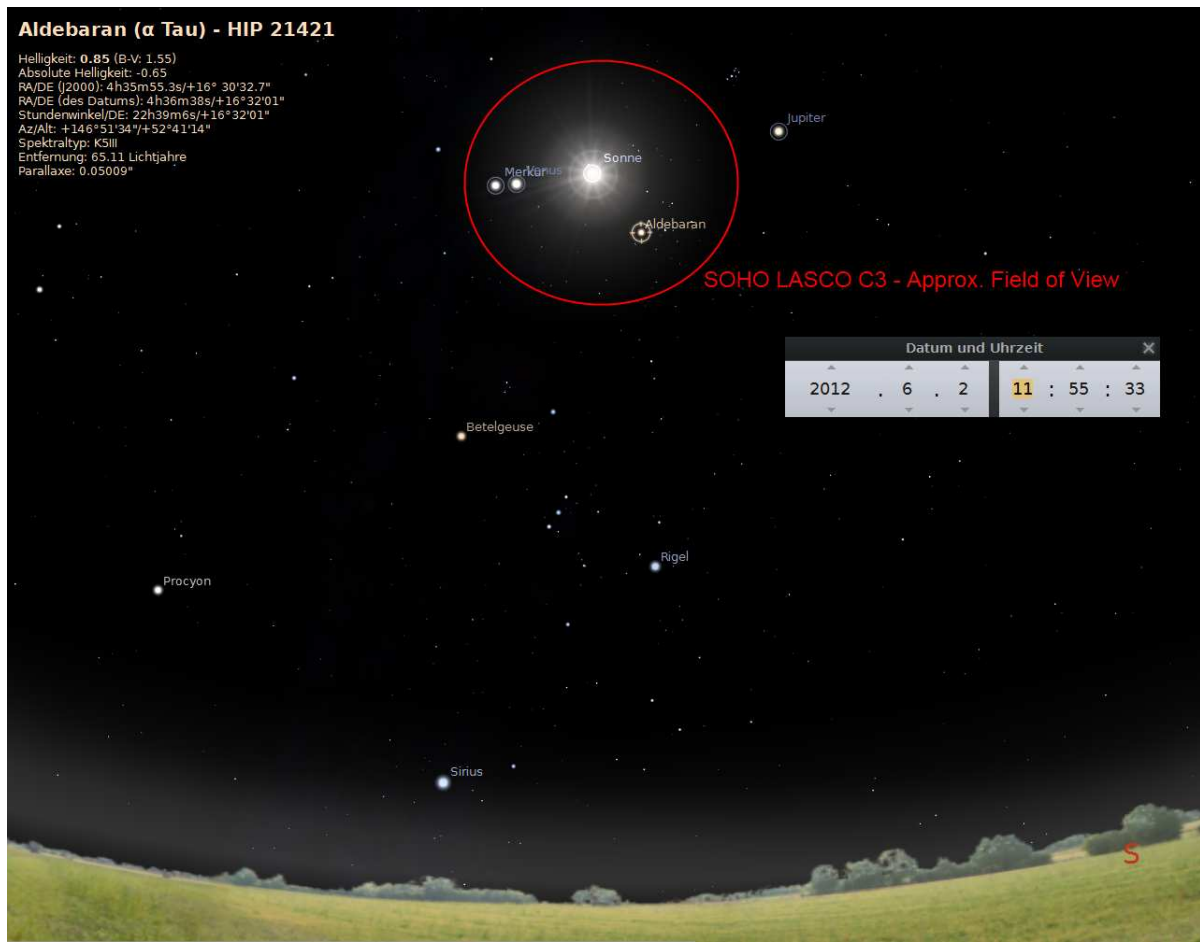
Aldebaran (α Tau) - HIP 21421

Helligkeit: 0.85 (B-V: 1.55)
Absolute Helligkeit: -0.65
RA/DE (J2000): 4h35m55.3s/+16° 30'32.7"
RA/DE (des Datums): 4h36m38s/+16°32'01"
Stundenwinkel/DE: 22h39m6s/+16°32'01"
Az/Alt: +146°51'34"/+52°41'14"
Spektraltyp: K5III
Entfernung: 65.11 Lichtjahre
Parallaxe: 0.05009"

Jupiter
Merkur
Venus
Sonne
Aldebaran
SOHO LASCO C3 - Approx. Field of View

Datum und Uhrzeit
2012 . 6 . 2
11 : 55 : 33

Betelgeuse
Rigel
Procyon
Sirius
S